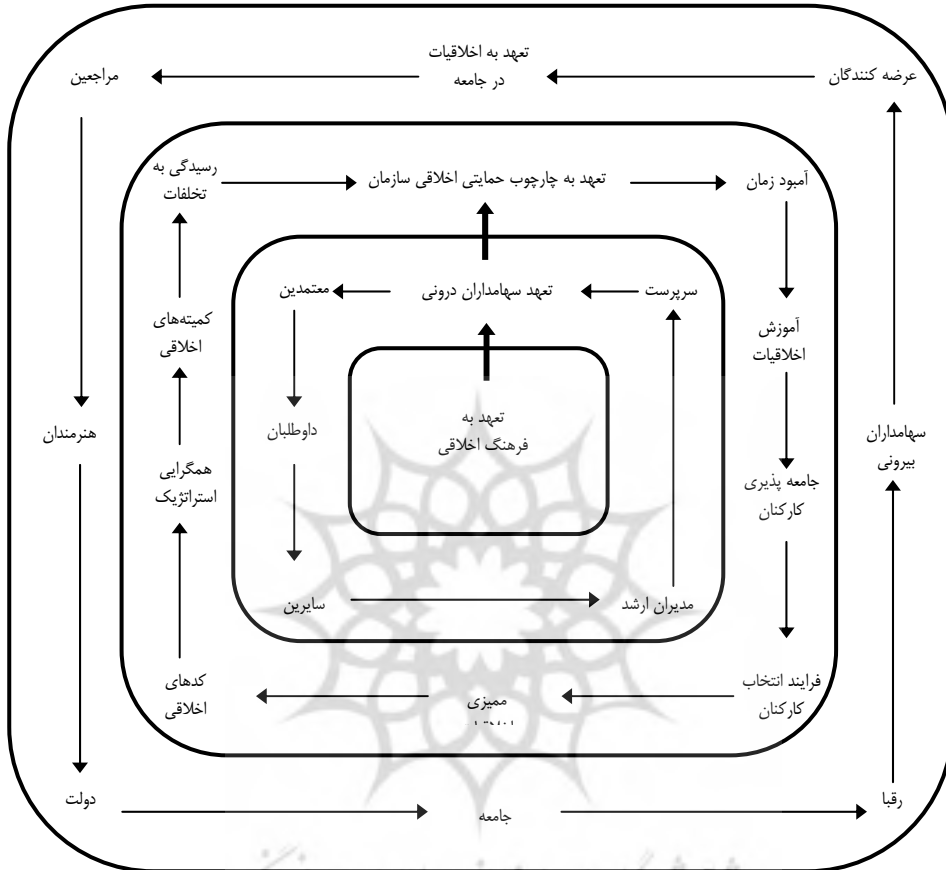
تعهد به اخلاقیات
در جامعه

مراجعین

عرضه کنندگان

رسیدگی به
تخلفات

تعهد به چارچوب حمایتی اخلاقی سازمان

آمبود زمان

معتمدین

تعهد سهامداران درونی

سرپرست

کمیته‌های
اخلاقی

آموزش
اخلاقیات

داوطلبان

تعهد به
فرهنگ اخلاقی

هنرمندان

سهامداران
بیرونی

همگرایی
استراتژیک

جامعه پذیری
کارکنان

سایرین

مدیران ارشد

کدهای
اخلاقی

ممیزی
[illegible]

فرایند انتخاب
کارکنان

دولت

جامعه

رقبا